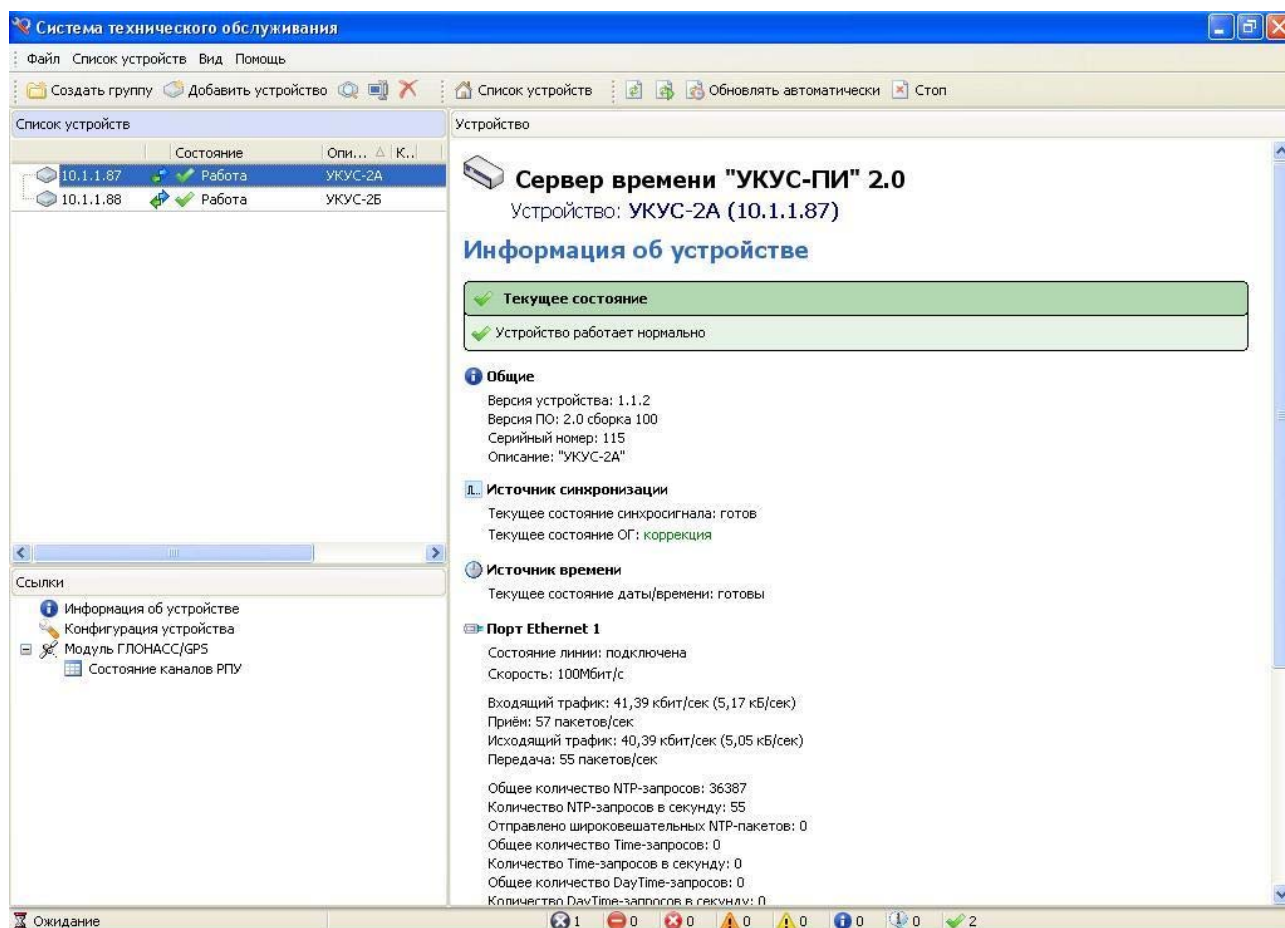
Система технического обслуживания

Файл Список устройств Вид Помощь

Создать группу Добавить устройство Список устройств Обновлять автоматически Стоп

Список устройств

| | Состояние | Опи... | К.. |
|---|---|---|---|
| 10.1.1.87 | Работа | УКУС-2А | |
| 10.1.1.88 | Работа | УКУС-2Б | |

Ссылки

Информация об устройстве
Конфигурация устройства
Модуль ГЛОНАСС/GPS
Состояние каналов РПУ

Устройство

Сервер времени "УКУС-ПИ" 2.0
Устройство: УКУС-2А (10.1.1.87)

Информация об устройстве

Текущее состояние
Устройство работает нормально

Общие
Версия устройства: 1.1.2
Версия ПО: 2.0 сборка 100
Серийный номер: 115
Описание: "УКУС-2А"

Источник синхронизации
Текущее состояние синхросигнала: готов
Текущее состояние ОГ: коррекция

Источник времени
Текущее состояние даты/времени: готовы

Порт Ethernet 1
Состояние линии: подключена
Скорость: 100Мбит/с

Входящий трафик: 41,39 кбит/сек (5,17 кБ/сек)
Приём: 57 пакетов/сек
Исходящий трафик: 40,39 кбит/сек (5,05 кБ/сек)
Передача: 55 пакетов/сек

Общее количество NTP-запросов: 36387
Количество NTP-запросов в секунду: 55
Отправлено широковещательных NTP-пакетов: 0
Общее количество Time-запросов: 0
Количество Time-запросов в секунду: 0
Общее количество DayTime-запросов: 0
Количество DayTime-запросов в секунду: 0

Ожидание 1 0 0 0 0 0 0 2